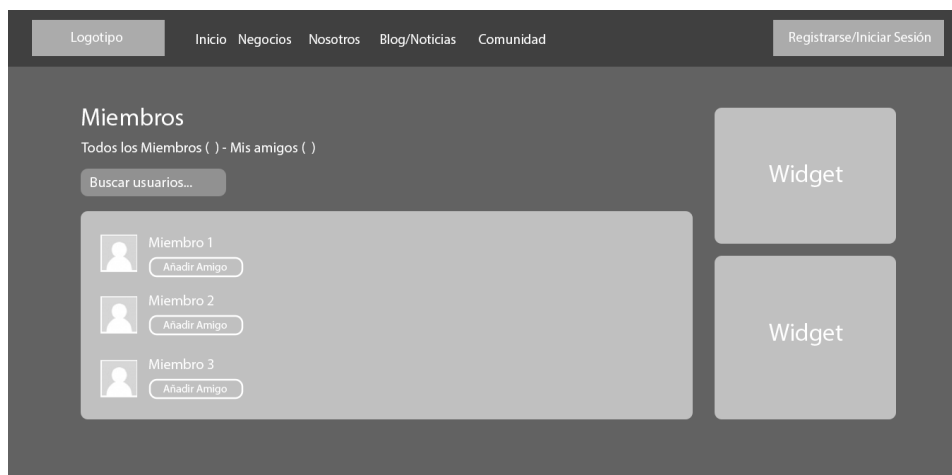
Logotipo Inicio Negocios Nosotros Blog/Noticias Comunidad Registrarse/Iniciar Sesión

Miembros

Todos los Miembros ( ) - Mis amigos ( )

Buscar usuarios...

Miembro 1
Añadir Amigo

Miembro 2
Añadir Amigo

Miembro 3
Añadir Amigo

Widget

Widget